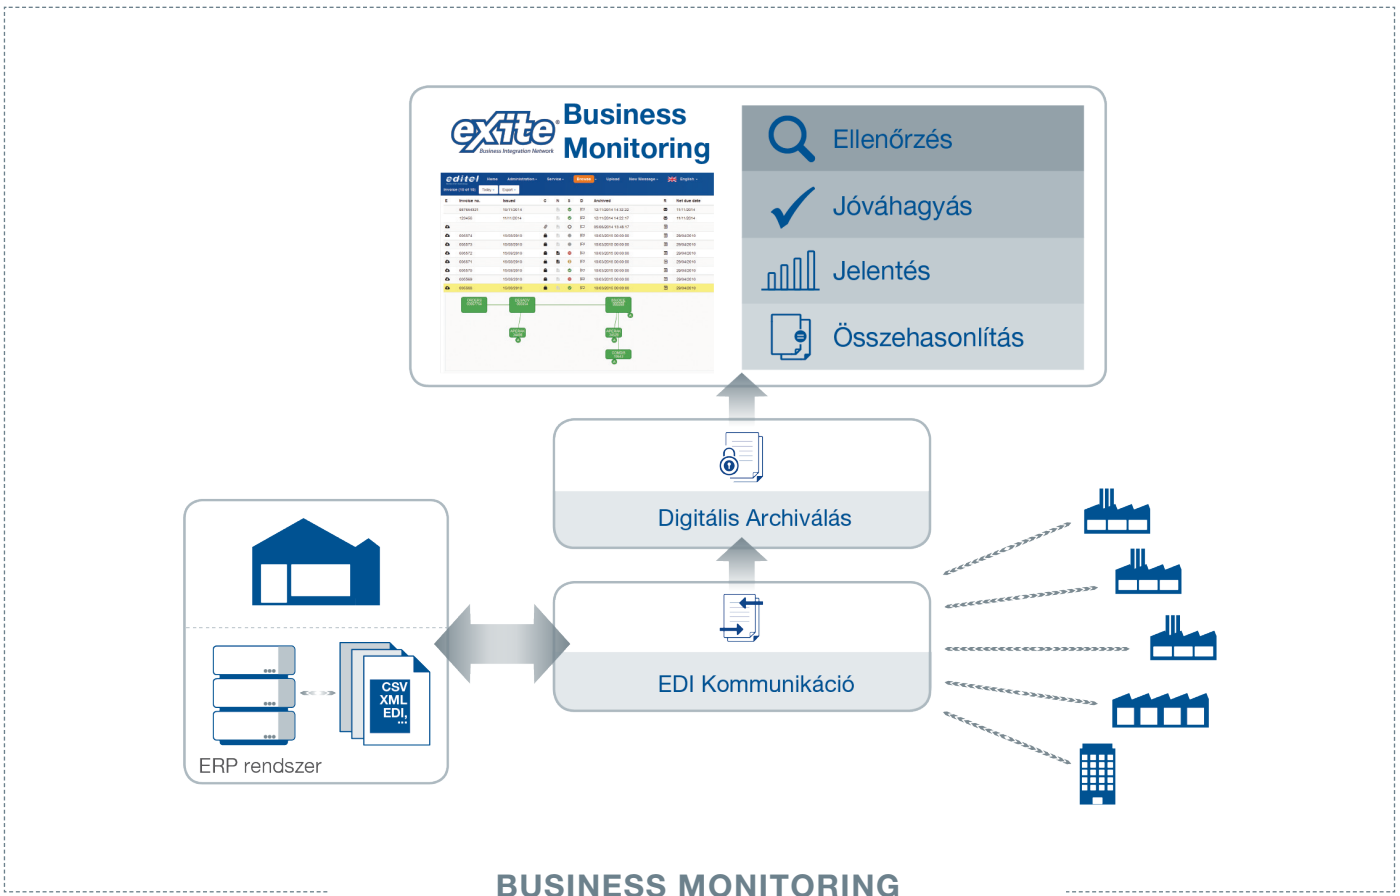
eXite Business Integration Network
Business Monitoring

editel Home Administration Service Browse Upload New Message English
Invoice Today Export

| E | Invoice no. | Issued | C | R | S | D | Archived | T | Net due date |
|---|---|---|---|---|---|---|---|---|---|
| | 987654321 | 10/11/2014 | | | | | 12/11/2014 14:52:32 | | 11/11/2014 |
| | 123455 | 11/11/2014 | | | | | 12/11/2014 14:22:17 | | 11/11/2014 |
| | | | | | | | 20/05/2014 13:48:17 | | |
| | 005574 | 10/03/2010 | | | | | 10/03/2010 00:00:00 | | 29/04/2010 |
| | 005573 | 10/03/2010 | | | | | 10/03/2010 00:00:00 | | 29/04/2010 |
| | 005572 | 10/03/2010 | | | | | 10/03/2010 00:00:00 | | 29/04/2010 |
| | 005571 | 10/03/2010 | | | | | 10/03/2010 00:00:00 | | 29/04/2010 |
| | 005570 | 10/03/2010 | | | | | 10/03/2010 00:00:00 | | 29/04/2010 |
| | 005569 | 10/03/2010 | | | | | 10/03/2010 00:00:00 | | 29/04/2010 |
| | 005568 | 10/03/2010 | | | | | 10/03/2010 00:00:00 | | 29/04/2010 |

Ellenőrzés
Jóváhagyás
Jelentés
Összehasonlítás

Digitális Archiválás

CSV
XML
EDI,
...

EDI Kommunikáció

ERP rendszer

BUSINESS MONITORING